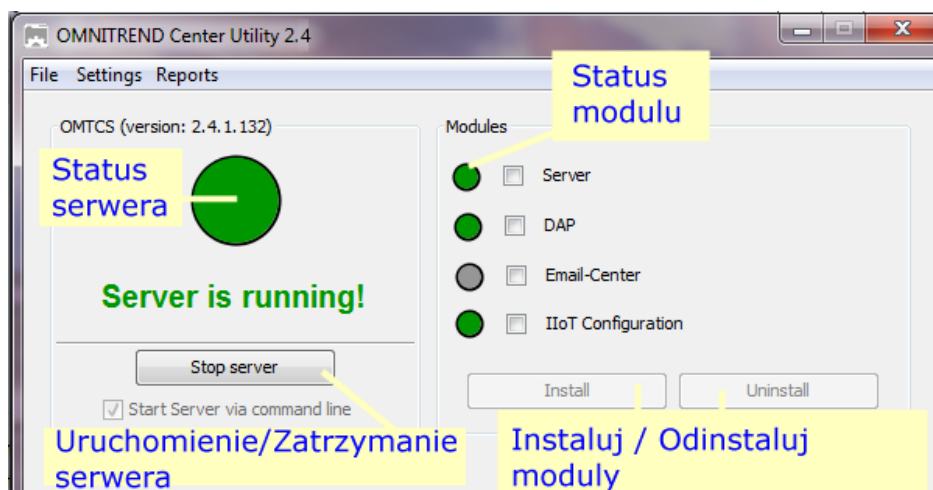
OMNITREND Center Utility 2.4

File Settings Reports

OMTCS (version: 2.4.1.132)

Status serwera

Server is running!

Stop server

Start Server via command line

Uruchomienie/Zatrzymanie serwera

Modules

Status modulu

Server

DAP

Email-Center

IIoT Configuration

Install

Uninstall

Instaluj / Odinstaluj moduly